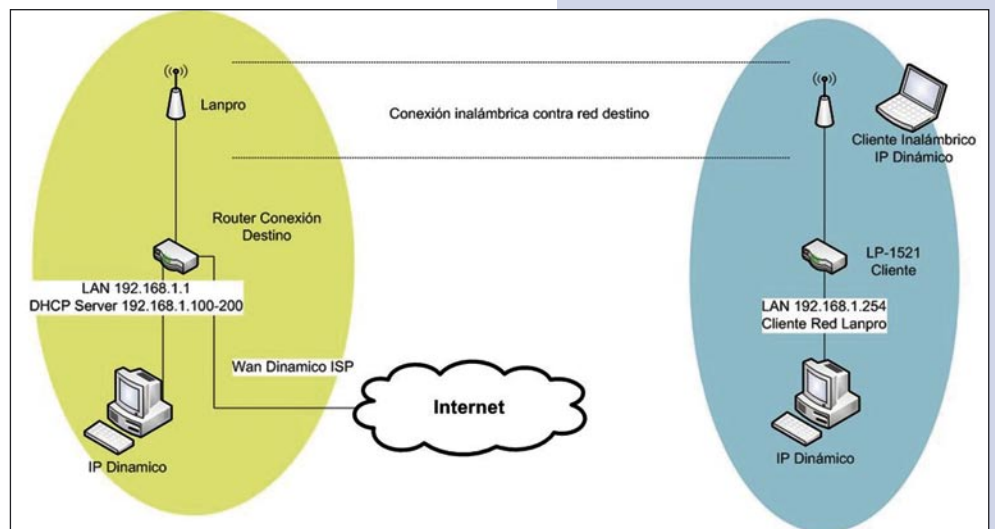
Lanpro

Conexión inalámbrica contra red destino

Cliente Inalámbrico
IP Dinámico

Router Conexión
Destino

LAN 192.168.1.1
DHCP Server 192.168.1.100-200

LP-1521
Cliente

LAN 192.168.1.254
Cliente Red Lanpro

Wan Dinamico ISP

Internet

IP Dinamico

IP Dinámico